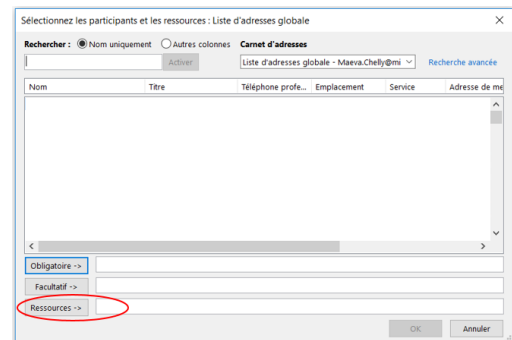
Sélectionnez les participants et les ressources : Liste d'adresses globale

×

Rechercher : Nom uniquement Autres colonnes

Carnet d'adresses

Activer

Liste d'adresses globale - Maeva.Chelly@mi

Recherche avancée

| Nom | Titre | Téléphone profe... | Emplacement | Service | Adresse de me |
|---|---|---|---|---|---|

Obligatoire ->

Facultatif ->

Ressources ->

OK

Annuler